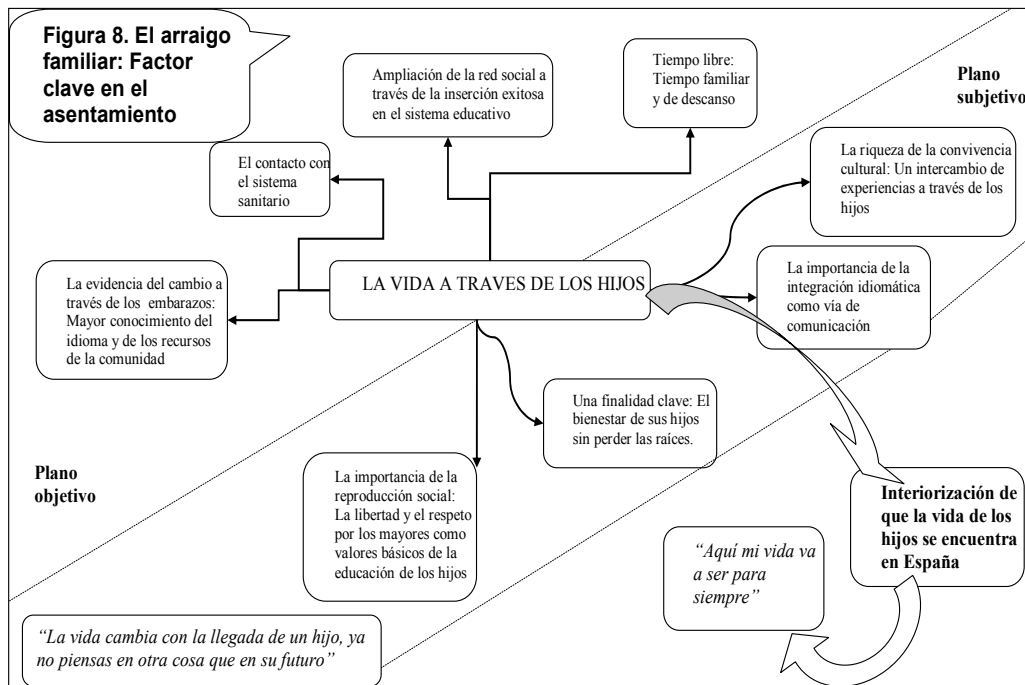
Figura 8. El arraigo familiar: Factor clave en el asentamiento

Ampliación de la red social a través de la inserción exitosa en el sistema educativo

Tiempo libre: Tiempo familiar y de descanso

Plano subjetivo

El contacto con el sistema sanitario

La riqueza de la convivencia cultural: Un intercambio de experiencias a través de los hijos

La evidencia del cambio a través de los embarazos: Mayor conocimiento del idioma y de los recursos de la comunidad

LA VIDA A TRAVES DE LOS HIJOS

La importancia de la integración idiomática como vía de comunicación

Una finalidad clave: El bienestar de sus hijos sin perder las raíces.

Plano objetivo

La importancia de la reproducción social: La libertad y el respeto por los mayores como valores básicos de la educación de los hijos

Interiorización de que la vida de los hijos se encuentra en España

"Aquí mi vida va a ser para siempre"

"La vida cambia con la llegada de un hijo, ya no piensas en otra cosa que en su futuro"